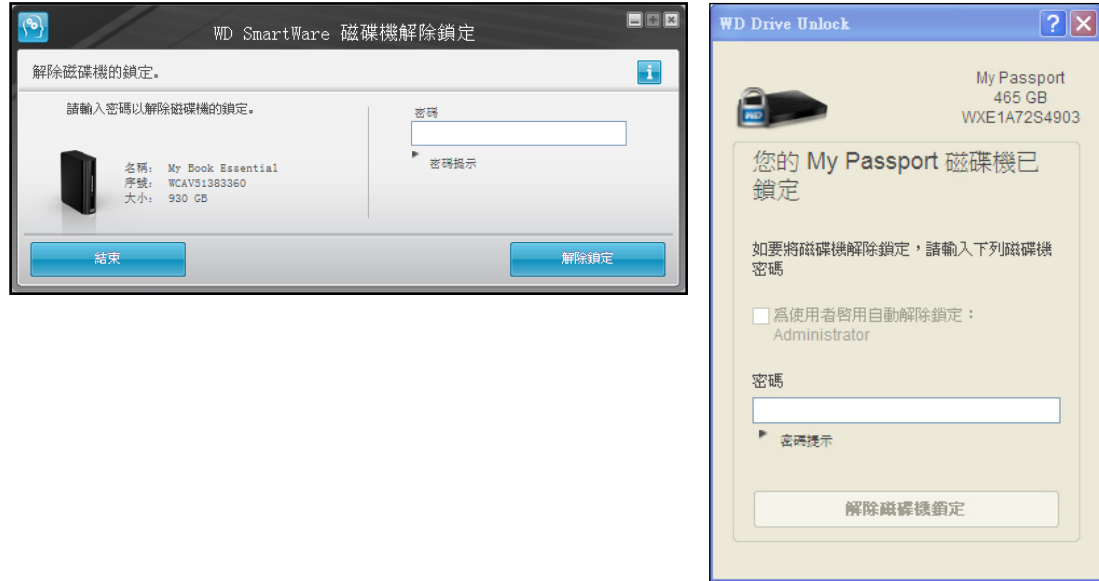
WD SmartWare 磁碟機解除鎖定

解除磁碟機的鎖定。

請輸入密碼以解除磁碟機的鎖定。

名稱: My Book Essential
序號: WCAV51383360
大小: 930 GB

密碼

密碼提示

結束

解除鎖定

WD Drive Unlock

My Passport
465 GB
WXE1A72S4903

您的 My Passport 磁碟機已鎖定

如要將磁碟機解除鎖定，請輸入下列磁碟機密碼

為使用者啓用自動解除鎖定：Administrator

密碼

密碼提示

解除磁碟機鎖定